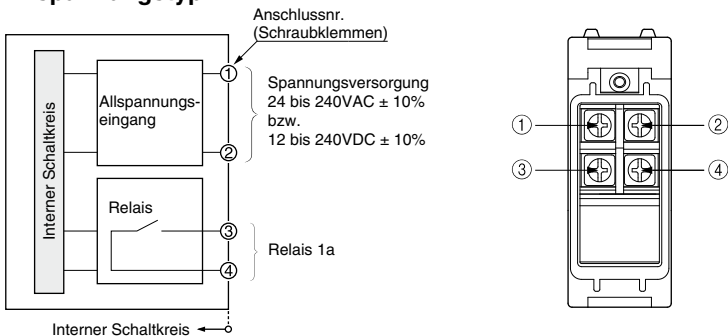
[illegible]spannungstyp

Anschlussnr.
(Schraubklemmen)

Interner Schaltkreis

Allspannungseingang

①

②

Spannungsversorgung
24 bis 240VAC ± 10%
bzw.
12 bis 240VDC ± 10%

Relais

③

④

Relais 1a

Interner Schaltkreis

①

②

③

④